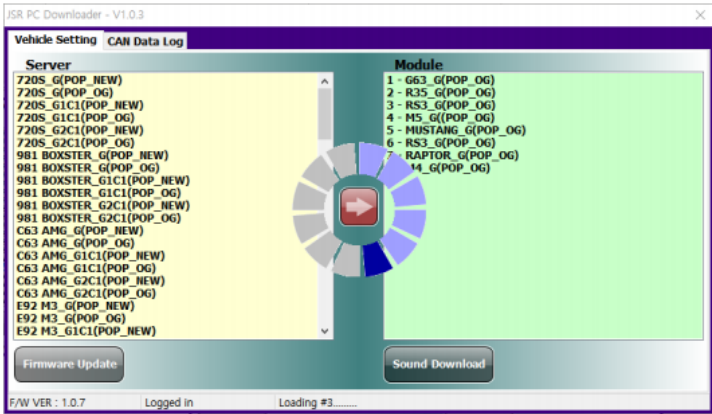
JSR PC Downloader - V1.0.3

Vehicle Setting
CAN Data Log

Server
720S_G(POP_NEW)
720S_G(POP_OG)
720S_G1C1(POP_NEW)
720S_G1C1(POP_OG)
720S_G2C1(POP_NEW)
720S_G2C1(POP_OG)
981 BOXSTER_G(POP_NEW)
981 BOXSTER_G(POP_OG)
981 BOXSTER_G1C1(POP_NEW)
981 BOXSTER_G1C1(POP_OG)
981 BOXSTER_G2C1(POP_NEW)
981 BOXSTER_G2C1(POP_OG)
C63 AMG_G(POP_NEW)
C63 AMG_G(POP_OG)
C63 AMG_G1C1(POP_NEW)
C63 AMG_G1C1(POP_OG)
C63 AMG_G2C1(POP_NEW)
C63 AMG_G2C1(POP_OG)
E92 M3_G(POP_NEW)
E92 M3_G(POP_OG)
E92 M3_G1C1(POP_NEW)

Module
1 - G63_G(POP_OG)
2 - R35_G(POP_OG)
3 - RS3_G(POP_OG)
4 - M5_G((POP_OG)
5 - MUSTANG_G(POP_OG)
6 - RS3_G(POP_OG)
7 - RAPTOR_G(POP_OG)
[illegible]M4_G(POP_OG)

Firmware Update
Sound Download

F/W VER : 1.0.7
Logged in
Loading #3........